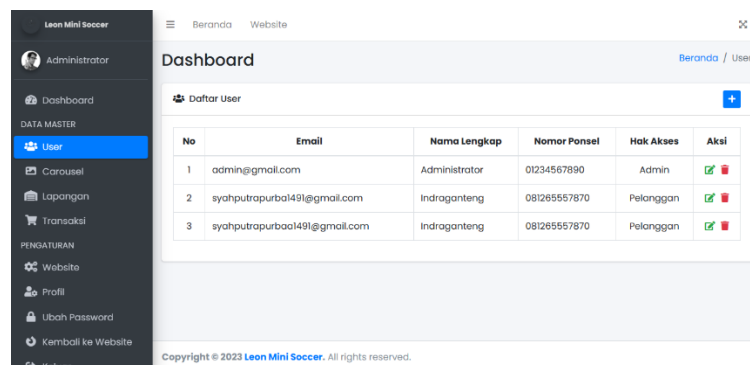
Leon Mini Soccer

Administrator

Dashboard

DATA MASTER

User

Carousel

Lapangan

Transaksi

PENGATURAN

Website

Profil

Ubah Password

Kembali ke Website

Beranda Website

Dashboard

Beranda / User

Daftar User

+

| No | Email | Nama Lengkap | Nomor Ponsel | Hak Akses | Aksi |
|---|---|---|---|---|---|
| 1 | admin@gmail.com | Administrator | 01234567890 | Admin | |
| 2 | syahputrapurba1491@gmail.com | Indraganteng | 081265557870 | Pelanggan | |
| 3 | syahputrapurbaa1491@gmail.com | Indraganteng | 081265557870 | Pelanggan | |

Copyright © 2023 Leon Mini Soccer. All rights reserved.